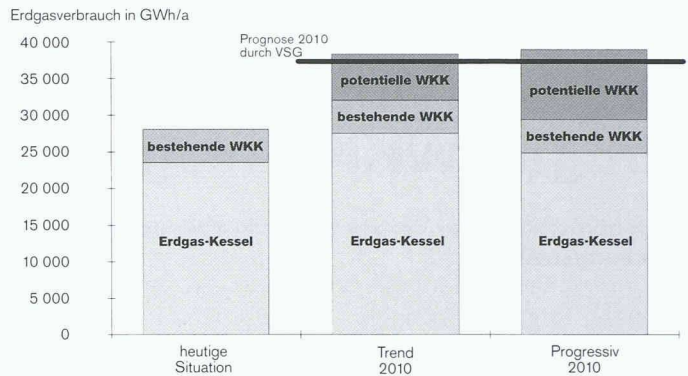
Erdgasverbrauch in GWh/a

40 000
35 000
30 000
25 000
20 000
15 000
10 000
5 000
0

Prognose 2010 durch VSG

bestehende WKK
Erdgas-Kessel

potentielle WKK
bestehende WKK
Erdgas-Kessel

potentielle WKK
bestehende WKK
Erdgas-Kessel

heutige Situation
Trend 2010
Progressiv 2010